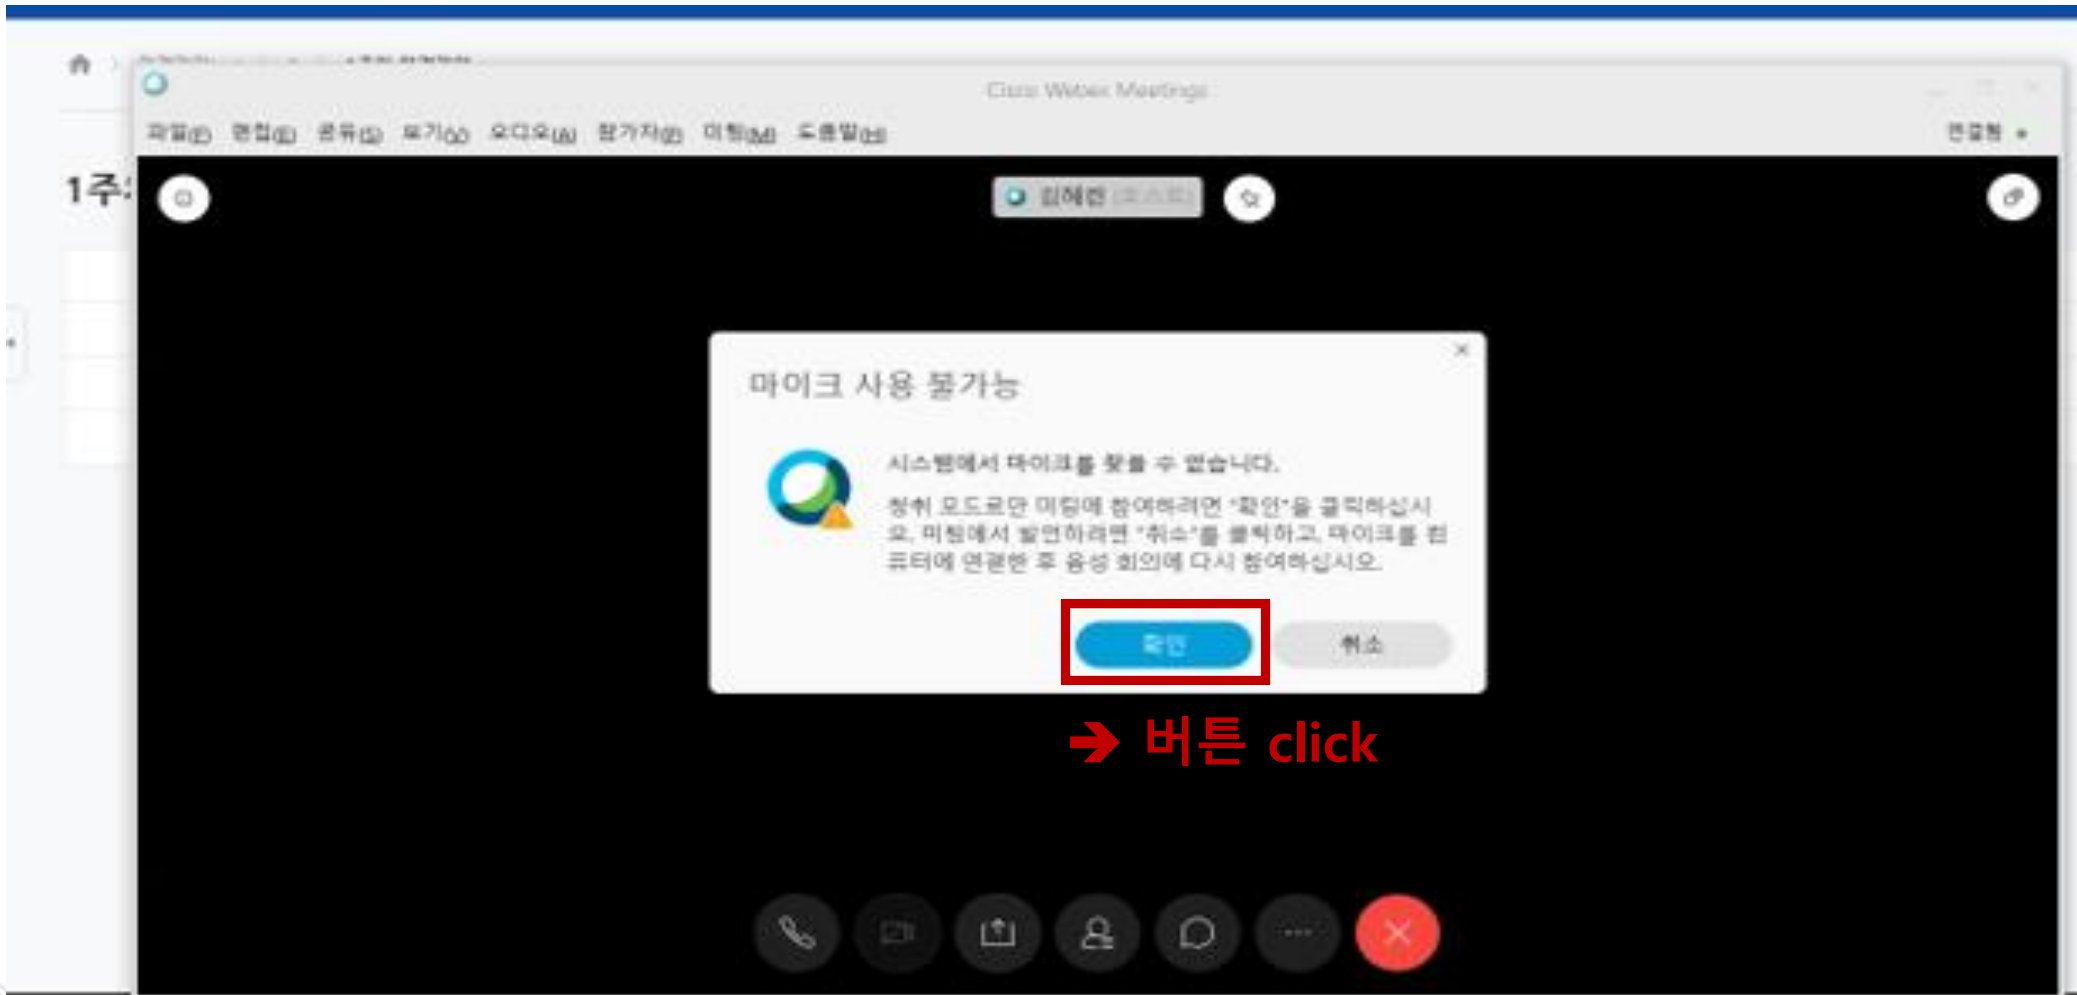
Cisco Webex Meetings

파일(F) 편집(E) 공유(S) 보기(V) 오디오(A) 참가자(P) 미팅(M) 도움말(H)

연결됨

1주

김혜련 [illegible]

마이크 사용 불가능

시스템에서 마이크를 찾을 수 없습니다.

청취 모드로만 미팅에 참여하려면 "확인"을 클릭하십시오. 미팅에서 발언하려면 "취소"를 클릭하고, 마이크를 컴퓨터에 연결한 후 음성 회의에 다시 참여하십시오.

확인

취소

➔ 버튼 click